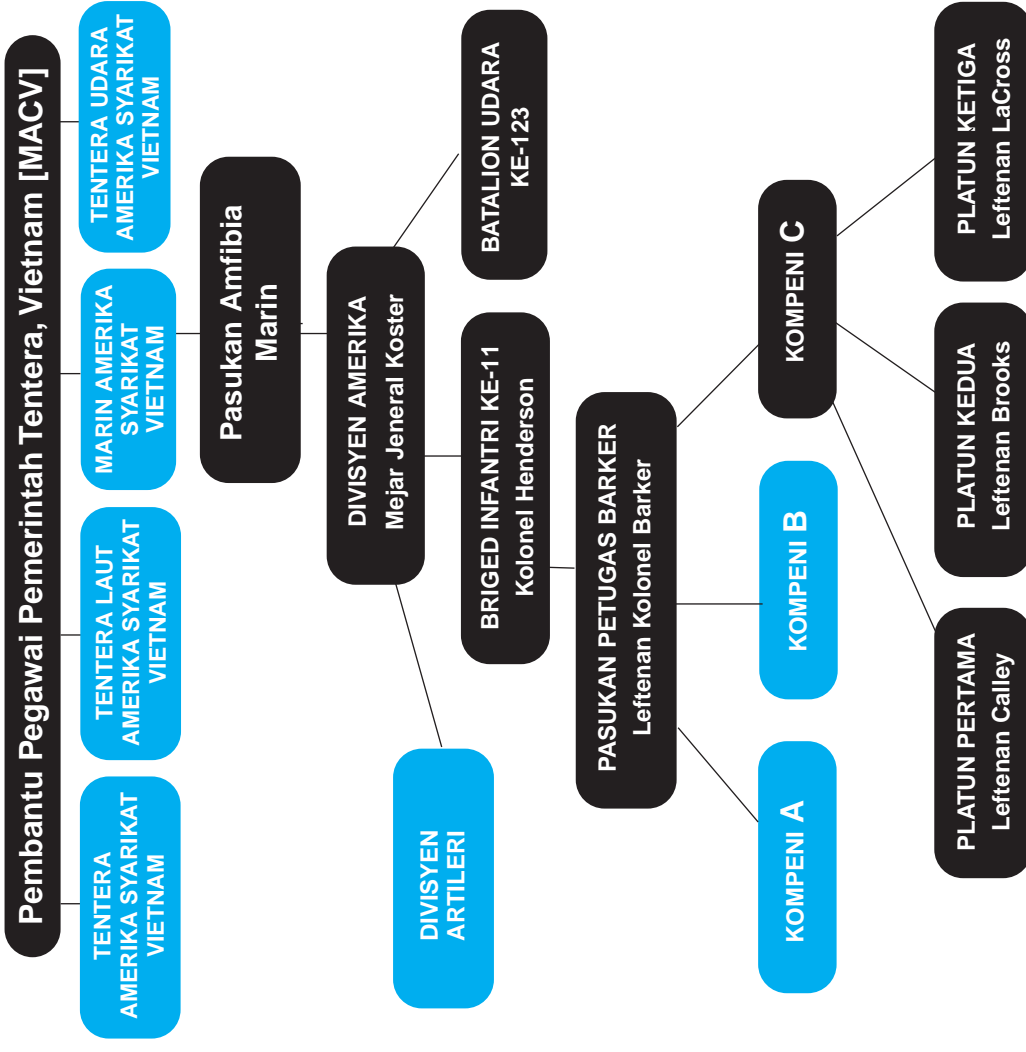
Pembantu Pegawai Pemerintah Tentera, Vietnam [MACV]

TENTERA UDARA AMERIKA SYARIKAT VIETNAM

MARIN AMERIKA SYARIKAT VIETNAM

TENTERA LAUT AMERIKA SYARIKAT VIETNAM

TENTERA AMERIKA SYARIKAT VIETNAM

Pasukan Amfibia Marin

DIVISYEN AMERIKA
Mejar Jeneral Koster

DIVISYEN ARTILERI

BATALION UDARA KE-123

BRIGED INFANTRI KE-11
Kolonel Henderson

PASUKAN PETUGAS BARKER
Leftenan Kolonel Barker

KOMPENI A

KOMPENI B

KOMPENI C

PLATUN KETIGA
Leftenan LaCross

PLATUN KEDUA
Leftenan Brooks

PLATUN PERTAMA
Leftenan Calley